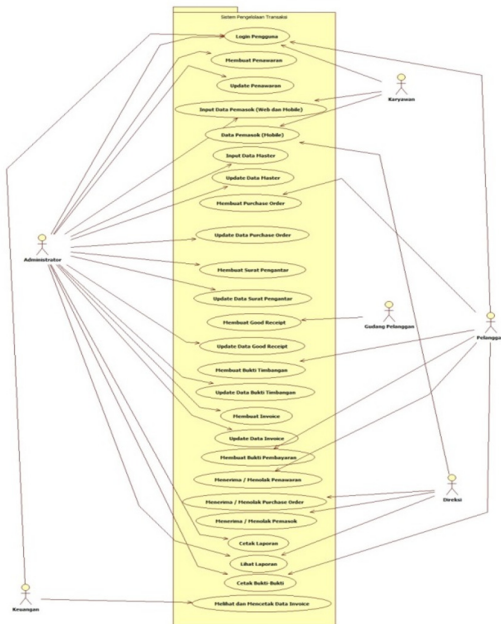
Sistem Pengelolaan Transaksi

Login Pengguna

Membuat Penawaran

Update Penawaran

Input Data Pemasok (Web dan Mobile)

Data Pemasok (Mobile)

Input Data Master

Update Data Master

Membuat Purchase Order

Update Data Purchase Order

Membuat Surat Pengantar

Update Data Surat Pengantar

Membuat Good Receipt

Update Data Good Receipt

Membuat Bukti Timbangan

Update Data Bukti Timbangan

Membuat Invoice

Update Data Invoice

Membuat Bukti Pembayaran

Menerima / Menolak Penawaran

Menerima / Menolak Purchase Order

Menerima / Menolak Pemasok

Cetak Laporan

Lihat Laporan

Cetak Bukti-Bukti

Melihat dan Mencetak Data Invoice

Karyawan

Administrator

Gudang Pelanggan

Pelangga

Direksi

Keuangan